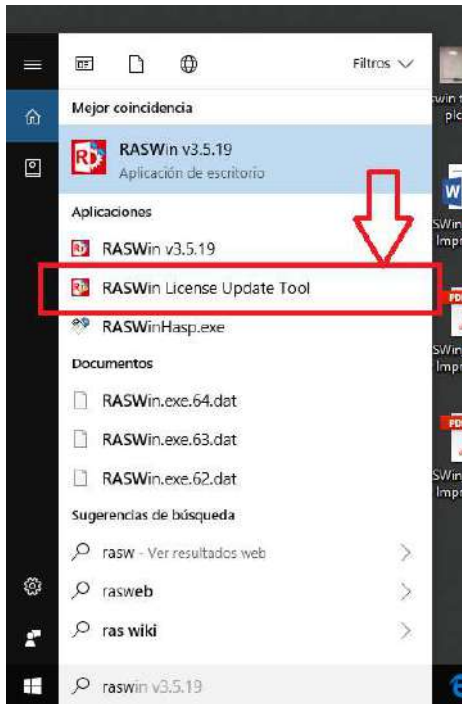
Filtros

Mejor coincidencia

RASWin v3.5.19
Aplicación de escritorio

Aplicaciones

RASWin v3.5.19

RASWin License Update Tool

RASWinHasp.exe

Documentos

RASWin.exe.64.dat

RASWin.exe.63.dat

RASWin.exe.62.dat

Sugerencias de búsqueda

rasw - Ver resultados web

rasweb

ras wiki

raswin v3.5.19

swin
plo

SWin
Imp

SWin
Imp

SWin
Imp